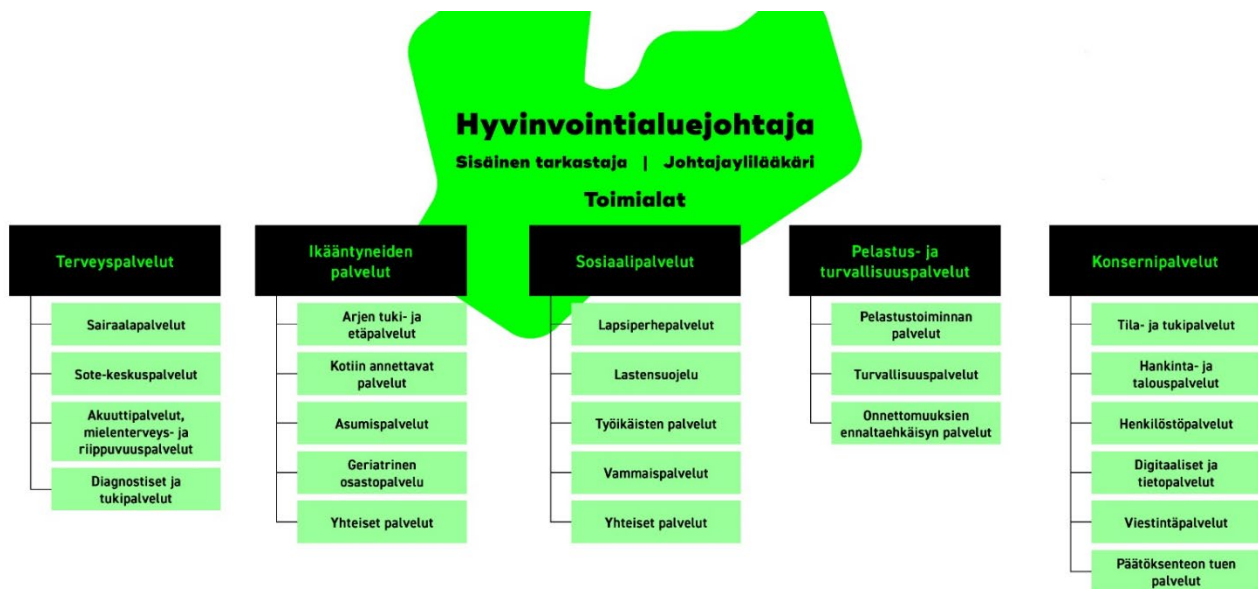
Hyvinvointialuejohtaja

Sisäinen tarkastaja | Johtajaylilääkäri

Toimialat

Terveyspalvelut

Sairaalapalvelut

Sote-keskuspalvelut

Akuuttipalvelut, mielenterveys- ja riippuvuuspalvelut

Diagnostiset ja tukipalvelut

Ikääntyneiden palvelut

Arjen tuki- ja etäpalvelut

Kotiin annettavat palvelut

Asumispalvelut

Geriatrinen osastopalvelu

Yhteiset palvelut

Sosiaalipalvelut

Lapsiperhepalvelut

Lastensuojelu

Työikäisten palvelut

Vammaispalvelut

Yhteiset palvelut

Pelastus- ja turvallisuuspalvelut

Pelastustoiminnan palvelut

Turvallisuuspalvelut

Onnettomuuksien ennaltaehkäisyn palvelut

Konsernipalvelut

Tila- ja tukipalvelut

Hankinta- ja talouspalvelut

Henkilöstöpalvelut

Digitaaliset ja tietopalvelut

Viestintäpalvelut

Päätöksenteon tuen palvelut